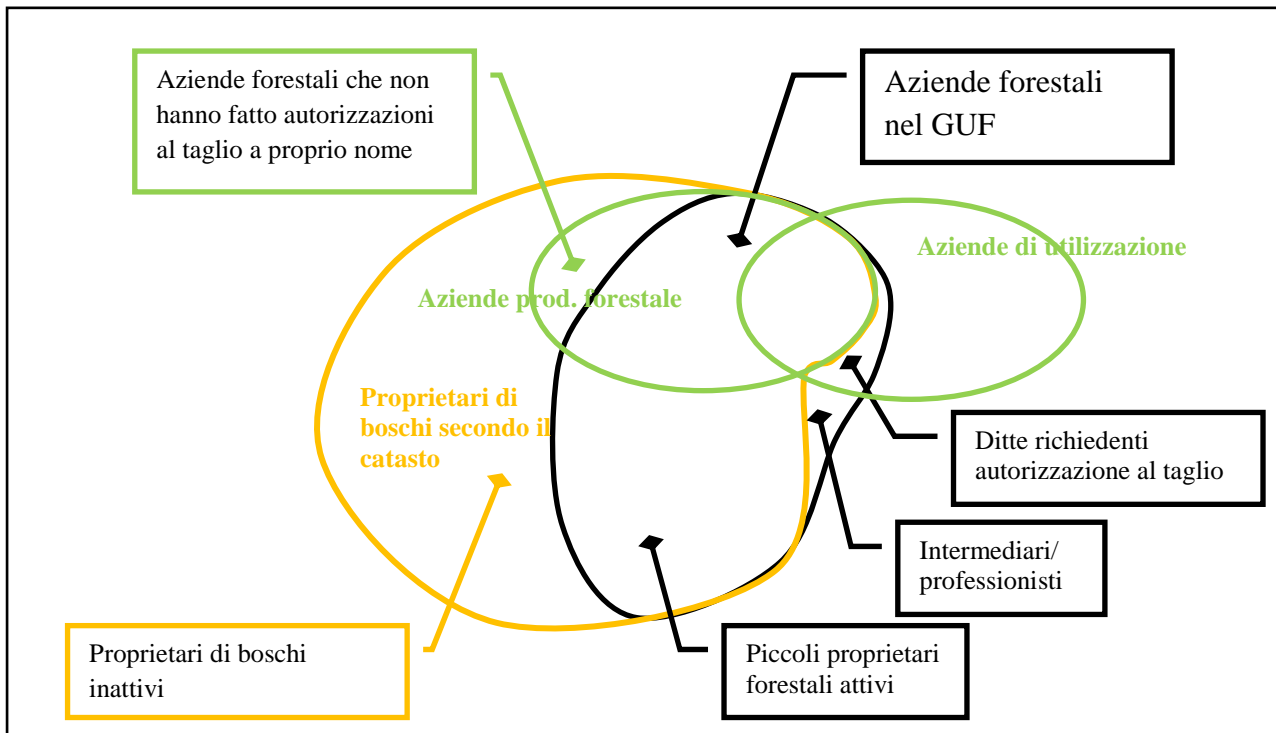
Aziende forestali che non hanno fatto autorizzazioni al taglio a proprio nome

Aziende forestali nel GUF

Aziende di utilizzazione

Aziende prod. forestale

Proprietari di boschi secondo il catasto

Ditte richiedenti autorizzazione al taglio

Intermediari/ professionisti

Proprietari di boschi inattivi

Piccoli proprietari forestali attivi